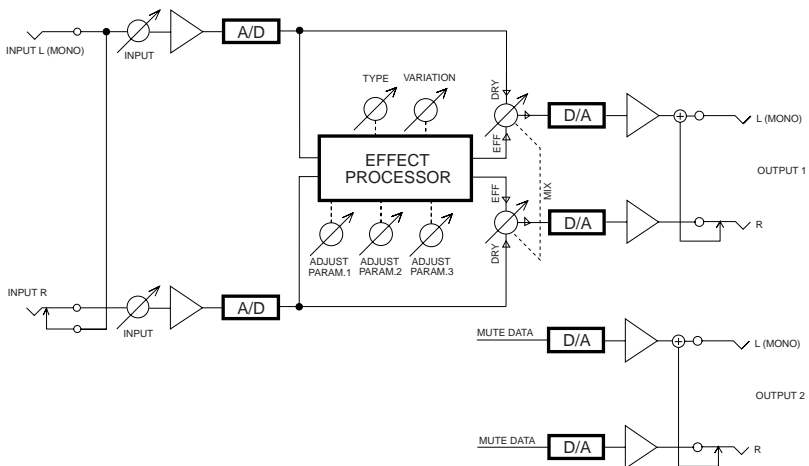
INPUT L (MONO)

INPUT

A/D

TYPE

VARIATION

DRY

EFF

D/A

L (MONO)

EFFECT PROCESSOR

OUTPUT 1

EFF

MIX

D/A

R

DRY

ADJUST PARAM.1

ADJUST PARAM.2

ADJUST PARAM.3

INPUT R

INPUT

A/D

MUTE DATA

D/A

L (MONO)

OUTPUT 2

MUTE DATA

D/A

R